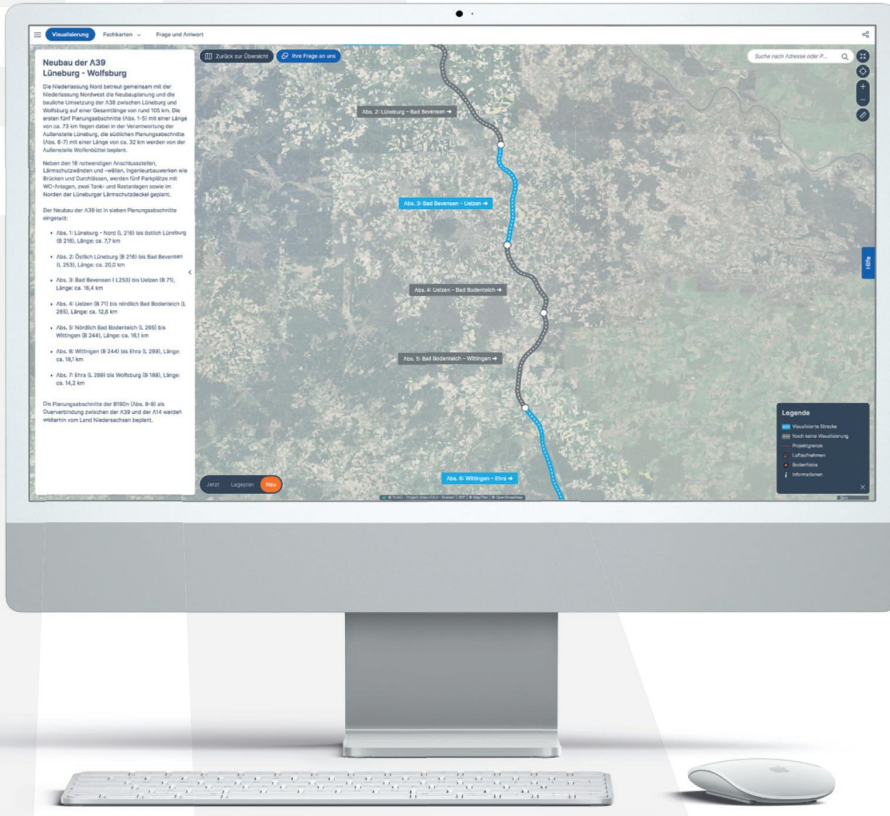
Visualisierung Fachkarten Frage und Antwort

Neubau der A39 Lüneburg - Wolfsburg

Die Niederlassung Nord betreut gemeinsam mit der Niederlassung Nordwest die Neubauplanung und die bauliche Umsetzung der A39 zwischen Lüneburg und Wolfsburg auf einer Gesamtlänge von rund 105 km. Die ersten fünf Planungsabschnitte (Abs. 1-5) mit einer Länge von ca. 73 km liegen dabei in der Verantwortung der Außenstelle Lüneburg, die südlichen Planungsabschnitte (Abs. 6-7) mit einer Länge von ca. 32 km werden von der Außenstelle Wolfenbüttel beplant.

Neben den 18 notwendigen Anschlussstellen, Lärmschutzwänden und -wällen, Ingenieurbauwerken wie Brücken und Durchlässen, werden fünf Parkplätze mit WC-Anlagen, zwei Tank- und Rastanlagen sowie im Norden der Lüneburger Lärmschutzdeckel geplant.

Der Neubau der A39 ist in sieben Planungsabschnitte eingeteilt:

- Abs. 1: Lüneburg - Nord (L 216) bis östlich Lüneburg (B 216), Länge: ca. 7,7 km
- Abs. 2: Östlich Lüneburg (B 216) bis Bad Bevensen (L 253), Länge: ca. 20,0 km
- Abs. 3: Bad Bevensen (L 253) bis Uelzen (B 71), Länge: ca. 16,4 km
- Abs. 4: Uelzen (B 71) bis nördlich Bad Bodenteich (L 265), Länge: ca. 12,6 km
- Abs. 5: Nördlich Bad Bodenteich (L 265) bis Wittingen (B 244), Länge: ca. 16,1 km
- Abs. 6: Wittingen (B 244) bis Ehra (L 289), Länge: ca. 18,1 km
- Abs. 7: Ehra (L 289) bis Wolfsburg (B 188), Länge: ca. 14,2 km

Die Planungsabschnitte der B190n (Abs. 8-9) als Querverbindung zwischen der A39 und der A14 werden weiterhin vom Land Niedersachsen beplant.

Zurück zur Übersicht
Ihre Frage an uns
Suche nach Adresse oder P...

Abs. 2: Lüneburg - Bad Bevensen →
Abs. 3: Bad Bevensen - Uelzen →
Abs. 4: Uelzen - Bad Bodenteich →
Abs. 5: Bad Bodenteich - Wittingen →
Abs. 6: Wittingen - Ehra →

Hilfe

Legende
Visualisierte Strecke
Noch keine Visualisierung
Projektgrenze
Luftaufnahmen
Bodenfotos
Informationen

Jetzt Langezeit Neu